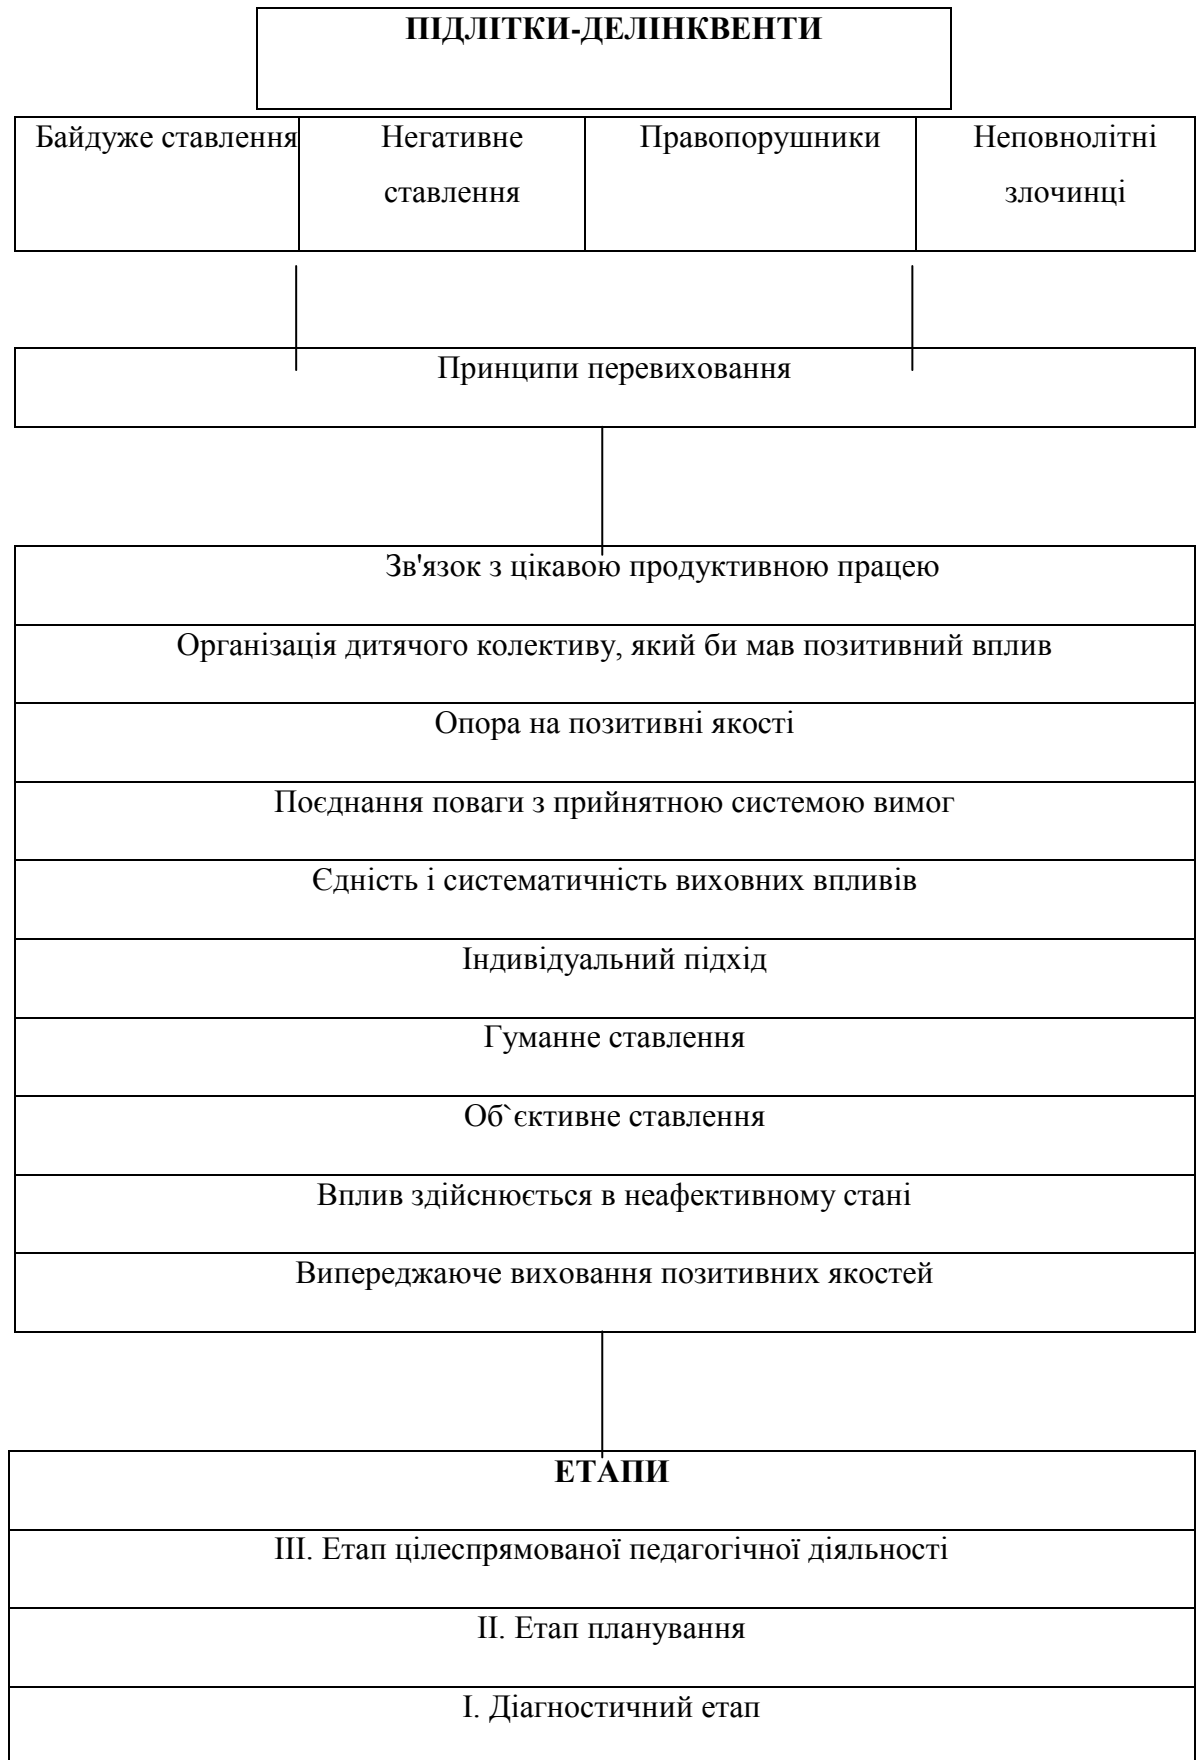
ПІДЛІТКИ-ДЕЛІНКВЕНТИ

| Байдуже ставлення | Негативне ставлення | Правопорушники | Неповнолітні злочинці |
|---|---|---|---|

Принципи перевиховання

Зв'язок з цікавою продуктивною працею

Організація дитячого колективу, який би мав позитивний вплив

Опора на позитивні якості

Поєднання поваги з прийнятною системою вимог

Єдність і систематичність виховних впливів

Індивідуальний підхід

Гуманне ставлення

Об`єктивне ставлення

Вплив здійснюється в неафективному стані

Випереджаюче виховання позитивних якостей

ЕТАПИ

ІІІ. Етап цілеспрямованої педагогічної діяльності

ІІ. Етап планування

І. Діагностичний етап